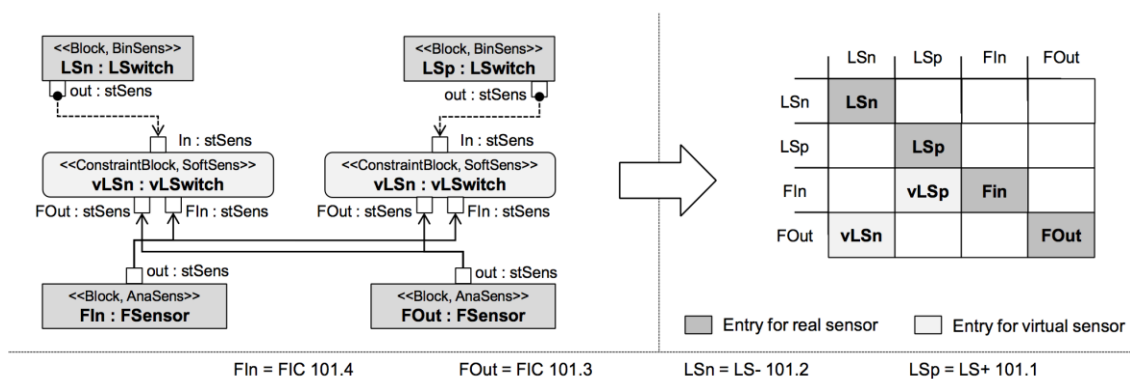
<<Block, BinSens>>
**LSn : LSwitch**
out : stSens

<<Block, BinSens>>
**LSp : LSwitch**
out : stSens

In : stSens
<<ConstraintBlock, SoftSens>>
**vLSn : vLSwitch**
FOut : stSens
FIn : stSens

In : stSens
<<ConstraintBlock, SoftSens>>
**vLSn : vLSwitch**
FOut : stSens
FIn : stSens

out : stSens
<<Block, AnaSens>>
**FIn : FSensor**

out : stSens
<<Block, AnaSens>>
**FOut : FSensor**

| | LSn | LSp | FIn | FOut |
|---|---|---|---|---|
| LSn | **LSn** | | | |
| LSp | | **LSp** | | |
| FIn | | **vLSp** | **Fin** | |
| FOut | **vLSn** | | | **FOut** |

Entry for real sensor
Entry for virtual sensor

FIn = FIC 101.4
FOut = FIC 101.3
LSn = LS- 101.2
LSp = LS+ 101.1